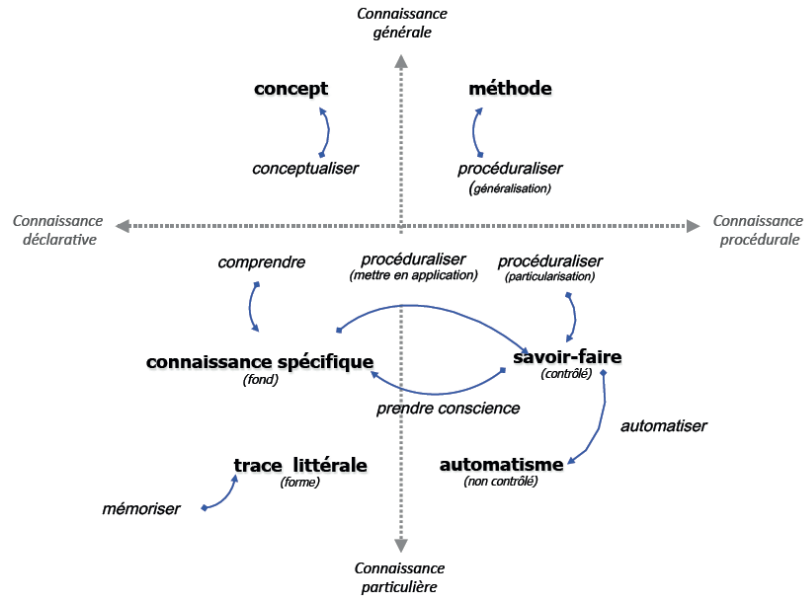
Connaissance générale

concept

méthode

conceptualiser

procéduraliser (généralisation)

Connaissance déclarative

Connaissance procédurale

comprendre

procéduraliser (mettre en application)

procéduraliser (particularisation)

connaissance spécifique (fond)

savoir-faire (contrôlé)

prendre conscience

automatiser

trace littérale (forme)

automatisme (non contrôlé)

mémoriser

Connaissance particulière